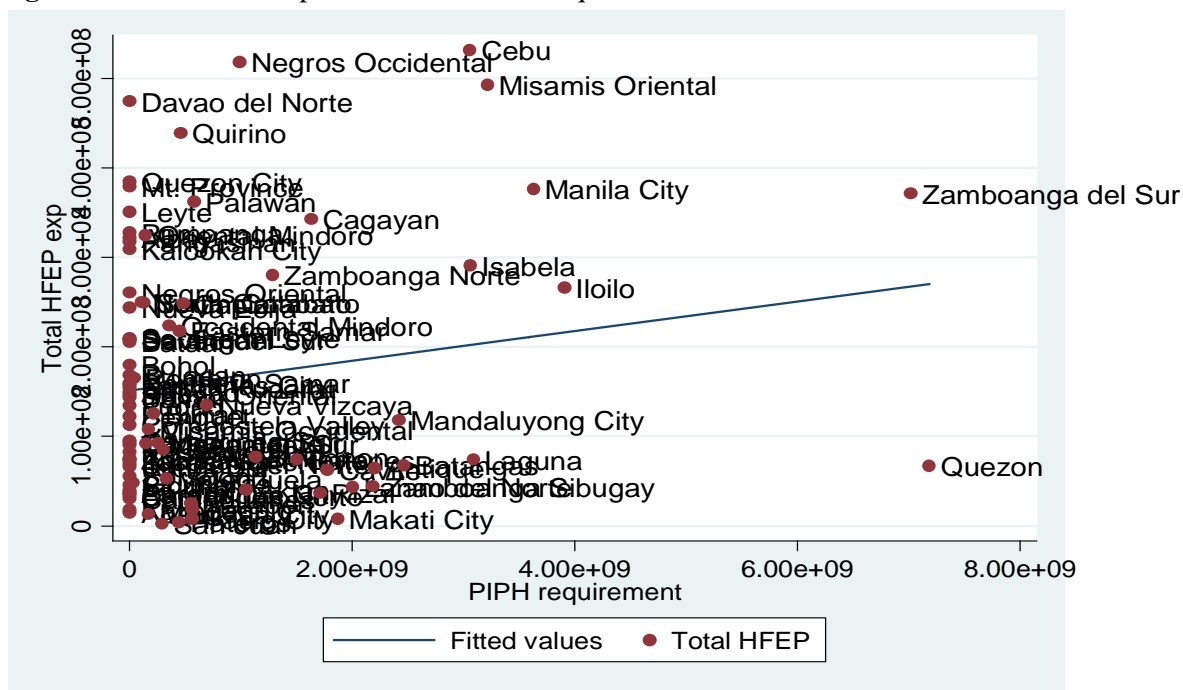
Cebu
Negros Occidental
Misamis Oriental
Davao del Norte
Quirino
Quezon City
Mt. Province
Palawan
Manila City
Zamboanga del Sur
Leyte
Cagayan
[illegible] Mindoro
Kalookan City
Zamboanga Norte
Isabela
Iloilo
Negros Oriental
Nueva Ecija
Occidental Mindoro
Bohol
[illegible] Samar
Nueva Vizcaya
Mandaluyong City
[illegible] Valley
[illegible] Oriental
Laguna
Quezon
Batangas
Zamboanga Sibugay
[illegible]
Makati City
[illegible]

Total HFEP exp
0
1.00e+08
2.00e+08
3.00e+08
4.00e+08
5.00e+08
0
2.00e+09
4.00e+09
6.00e+09
8.00e+09
PIPH requirement

Fitted values
Total HFEP